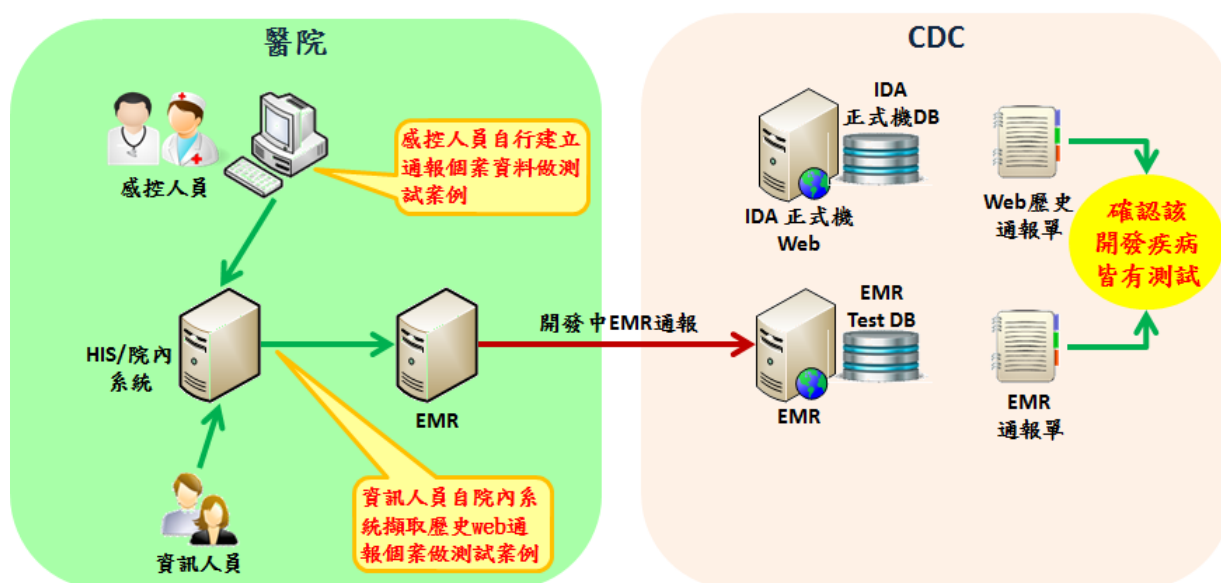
醫院

感控人員

感控人員自行建立通報個案資料做測試案例

HIS/院內系統

EMR

資訊人員

資訊人員自院內系統擷取歷史web通報個案做測試案例

開發中EMR通報

CDC

IDA 正式機DB

IDA 正式機 Web

EMR Test DB

EMR

Web歷史通報單

EMR 通報單

確認該開發疾病皆有測試